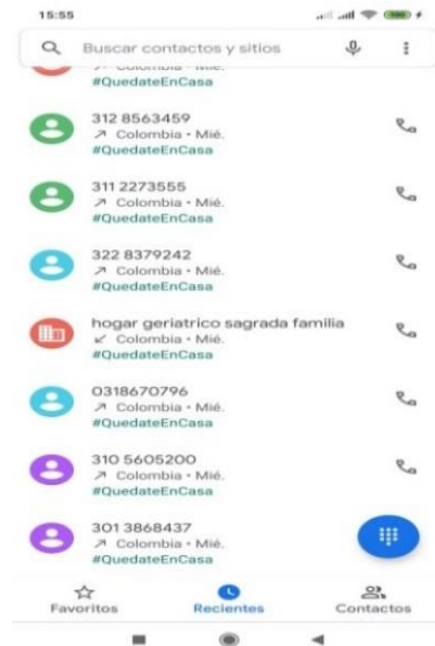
15:55

Buscar contactos y sitios

↗ Colombia • Mié.
#QuedateEnCasa

312 8563459
↗ Colombia • Mié.
#QuedateEnCasa

311 2273555
↗ Colombia • Mié.
#QuedateEnCasa

322 8379242
↗ Colombia • Mié.
#QuedateEnCasa

hogar geriatrico sagrada familia
↙ Colombia • Mié.
#QuedateEnCasa

0318670796
↗ Colombia • Mié.
#QuedateEnCasa

310 5605200
↗ Colombia • Mié.
#QuedateEnCasa

301 3868437
↗ Colombia • Mié.
#QuedateEnCasa

Favoritos
Recientes
Contactos